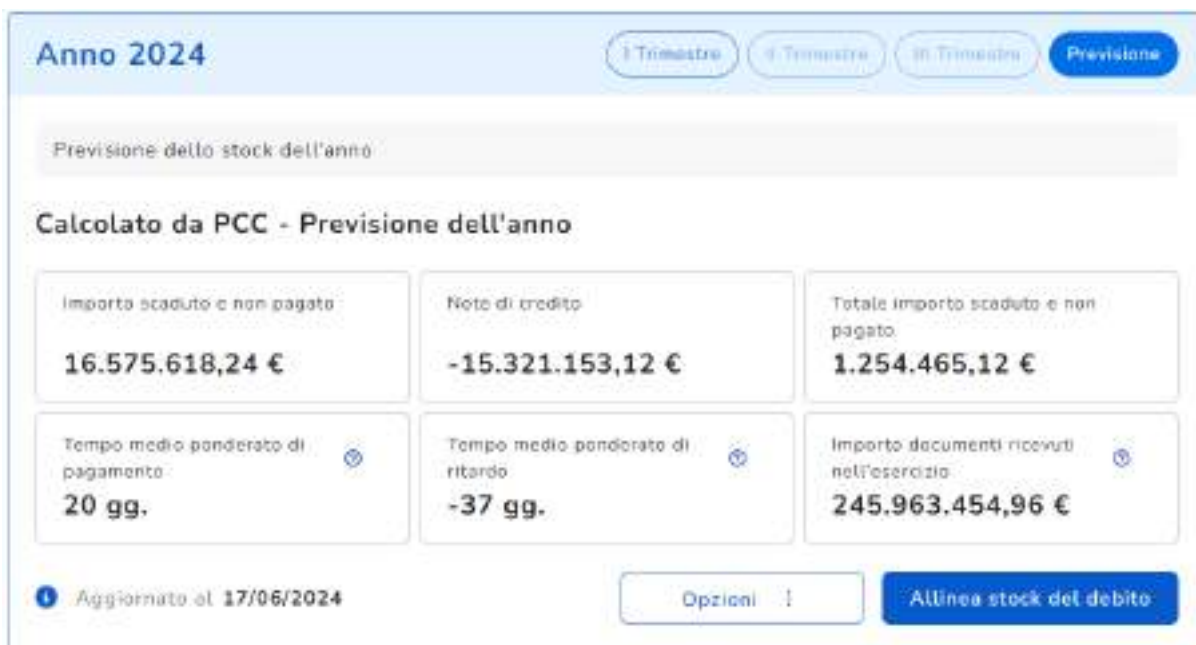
Anno 2024

I Trimestre
II Trimestre
III Trimestre
Previsione

Previsione dello stock dell'anno

Calcolato da PCC - Previsione dell'anno

Importo scaduto e non pagato
16.575.618,24 €

Note di credito
-15.321.153,12 €

Totale importo scaduto e non pagato
1.254.465,12 €

Tempo medio ponderato di pagamento
20 gg.

Tempo medio ponderato di ritardo
-37 gg.

Importo documenti ricevuti nell'esercizio
245.963.454,96 €

Aggiornato al 17/06/2024

Opzioni

Allinea stock del debito